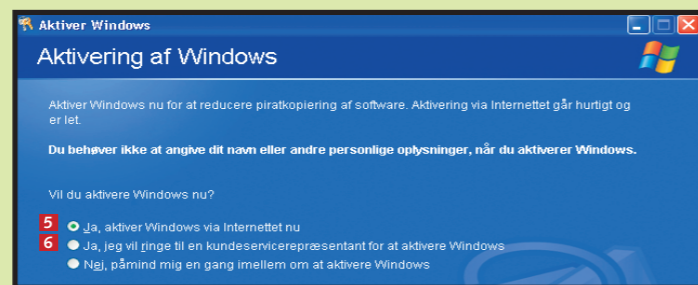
Aktiver Windows

Aktivering af Windows

Aktiver Windows nu for at reducere piratkopiering af software. Aktivering via Internettet går hurtigt og er let.

Du behøver ikke at angive dit navn eller andre personlige oplysninger, når du aktiverer Windows.

Vil du aktivere Windows nu?

5 Ja, aktiver Windows via Internettet nu
6 Ja, jeg vil ringe til en kundeservicerepræsentant for at aktivere Windows
Nej, påmind mig en gang imellem om at aktivere Windows